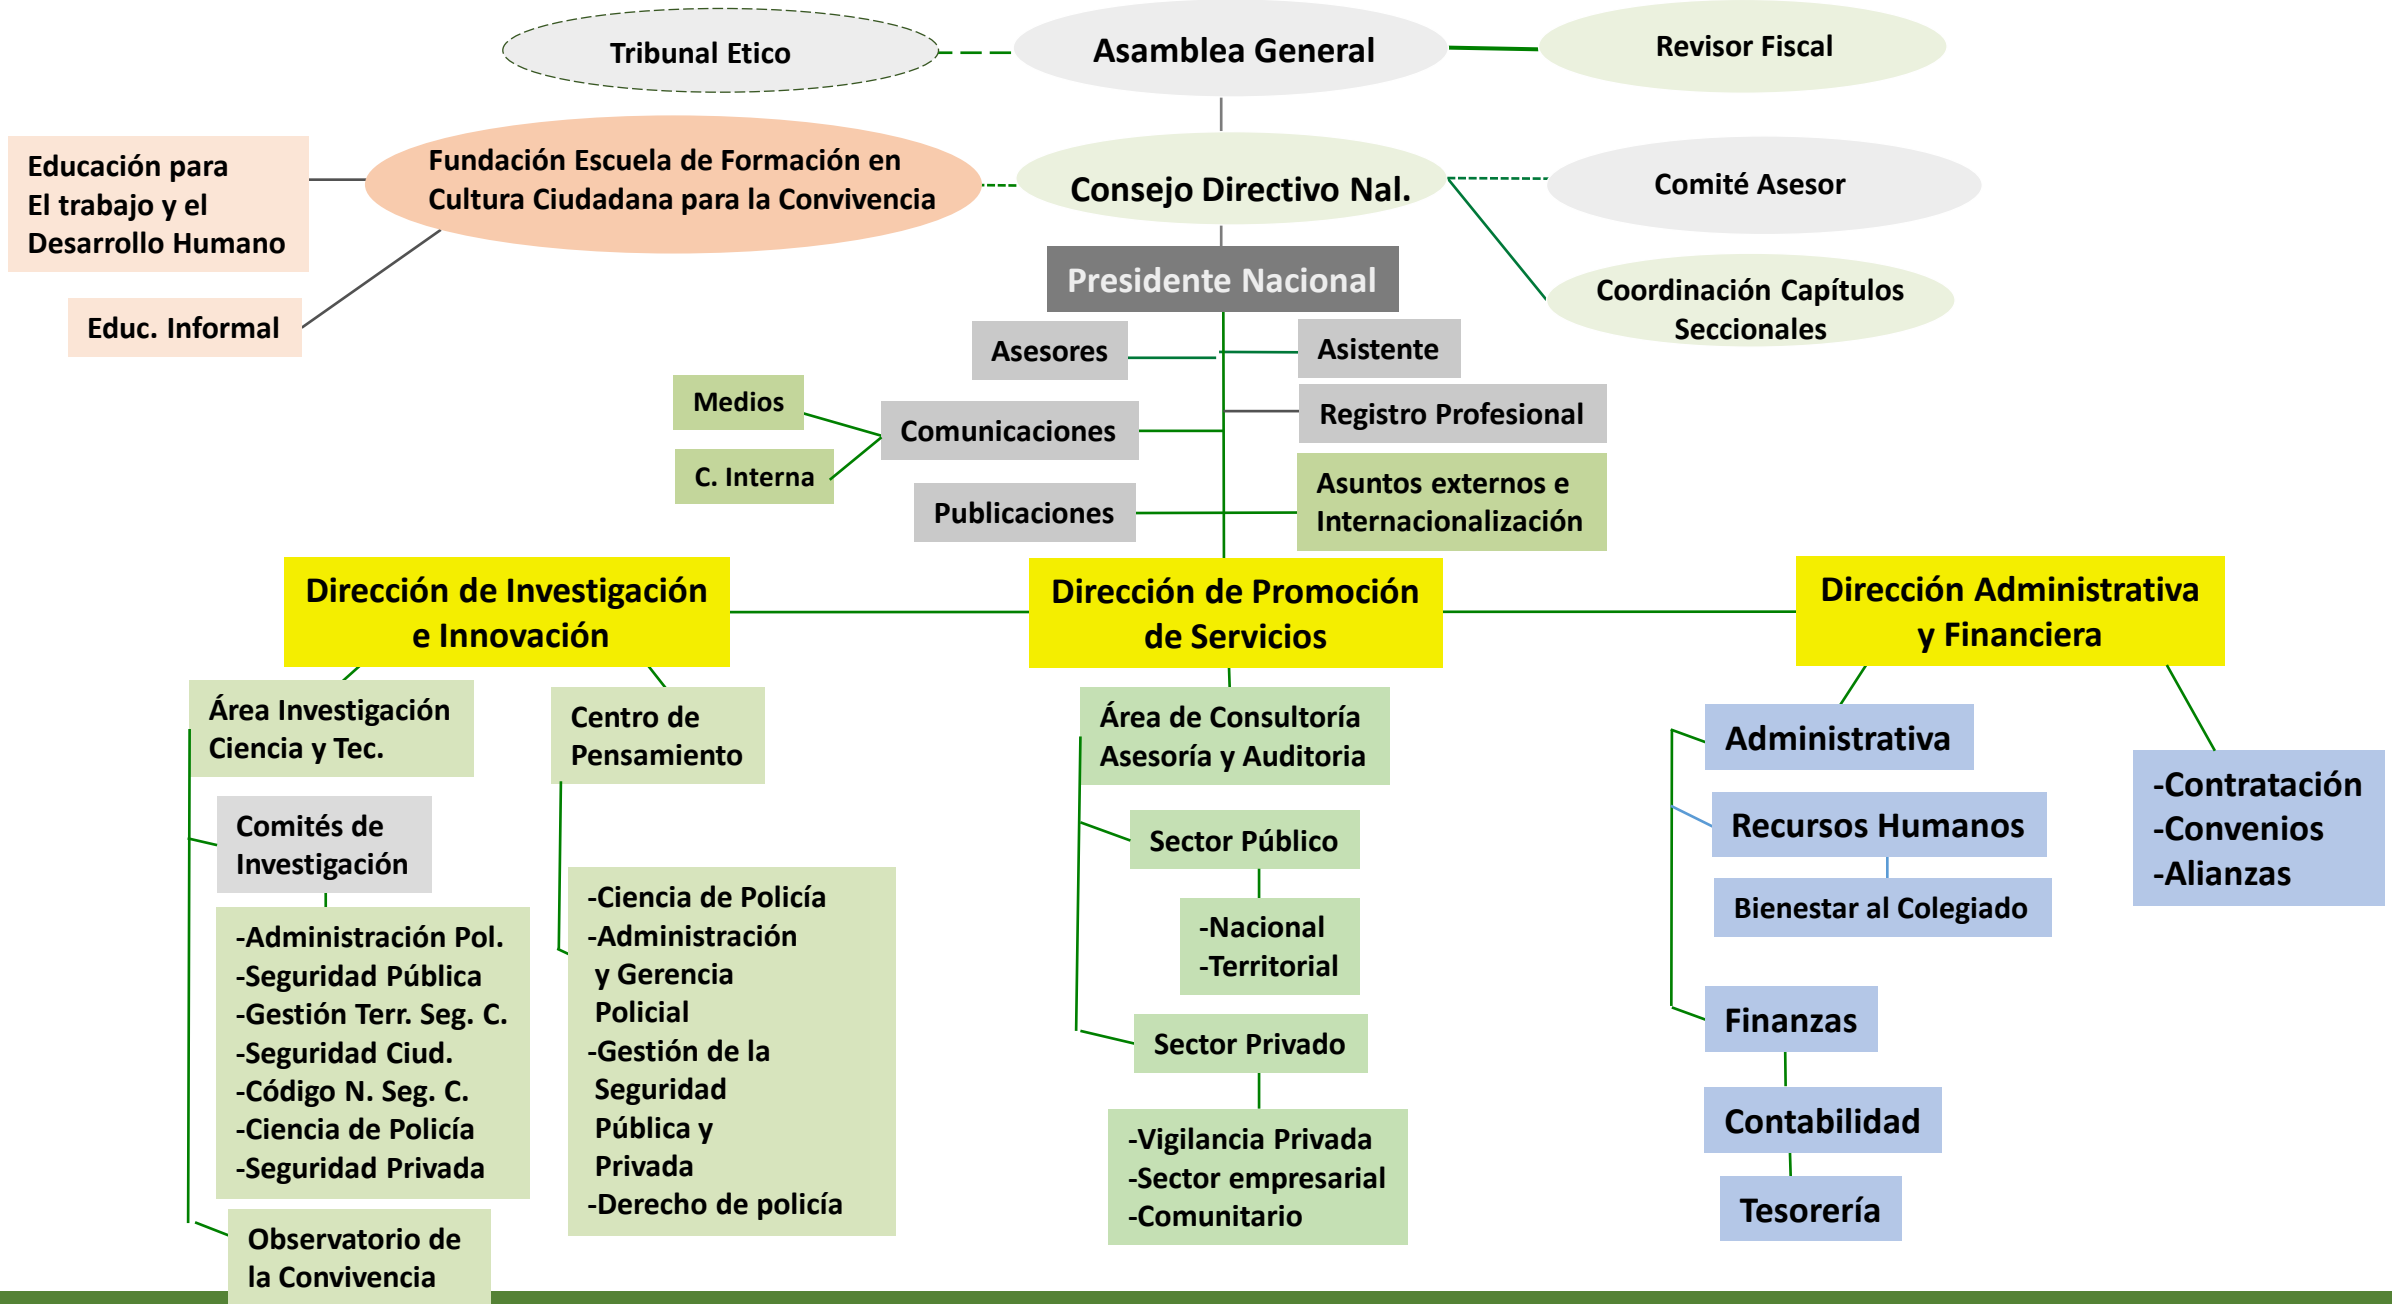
Tribunal Etico

Asamblea General

Revisor Fiscal

Educación para El trabajo y el Desarrollo Humano

Fundación Escuela de Formación en Cultura Ciudadana para la Convivencia

Consejo Directivo Nal.

Comité Asesor

Educ. Informal

Presidente Nacional

Coordinación Capítulos Seccionales

Asesores

Asistente

Medios

Comunicaciones

Registro Profesional

C. Interna

Publicaciones

Asuntos externos e Internacionalización

Dirección de Investigación e Innovación

Dirección de Promoción de Servicios

Dirección Administrativa y Financiera

Área Investigación Ciencia y Tec.

Centro de Pensamiento

Área de Consultoría Asesoría y Auditoria

Administrativa

Comités de Investigación

Sector Público

Recursos Humanos

-Contratación
-Convenios
-Alianzas

-Ciencia de Policía
-Administración y Gerencia Policial
-Gestión de la Seguridad Pública y Privada
-Derecho de policía

Bienestar al Colegiado

-Administración Pol.
-Seguridad Pública
-Gestión Terr. Seg. C.
-Seguridad Ciud.
-Código N. Seg. C.
-Ciencia de Policía
-Seguridad Privada

-Nacional
-Territorial

Finanzas

Sector Privado

Contabilidad

-Vigilancia Privada
-Sector empresarial
-Comunitario

Tesorería

Observatorio de la Convivencia